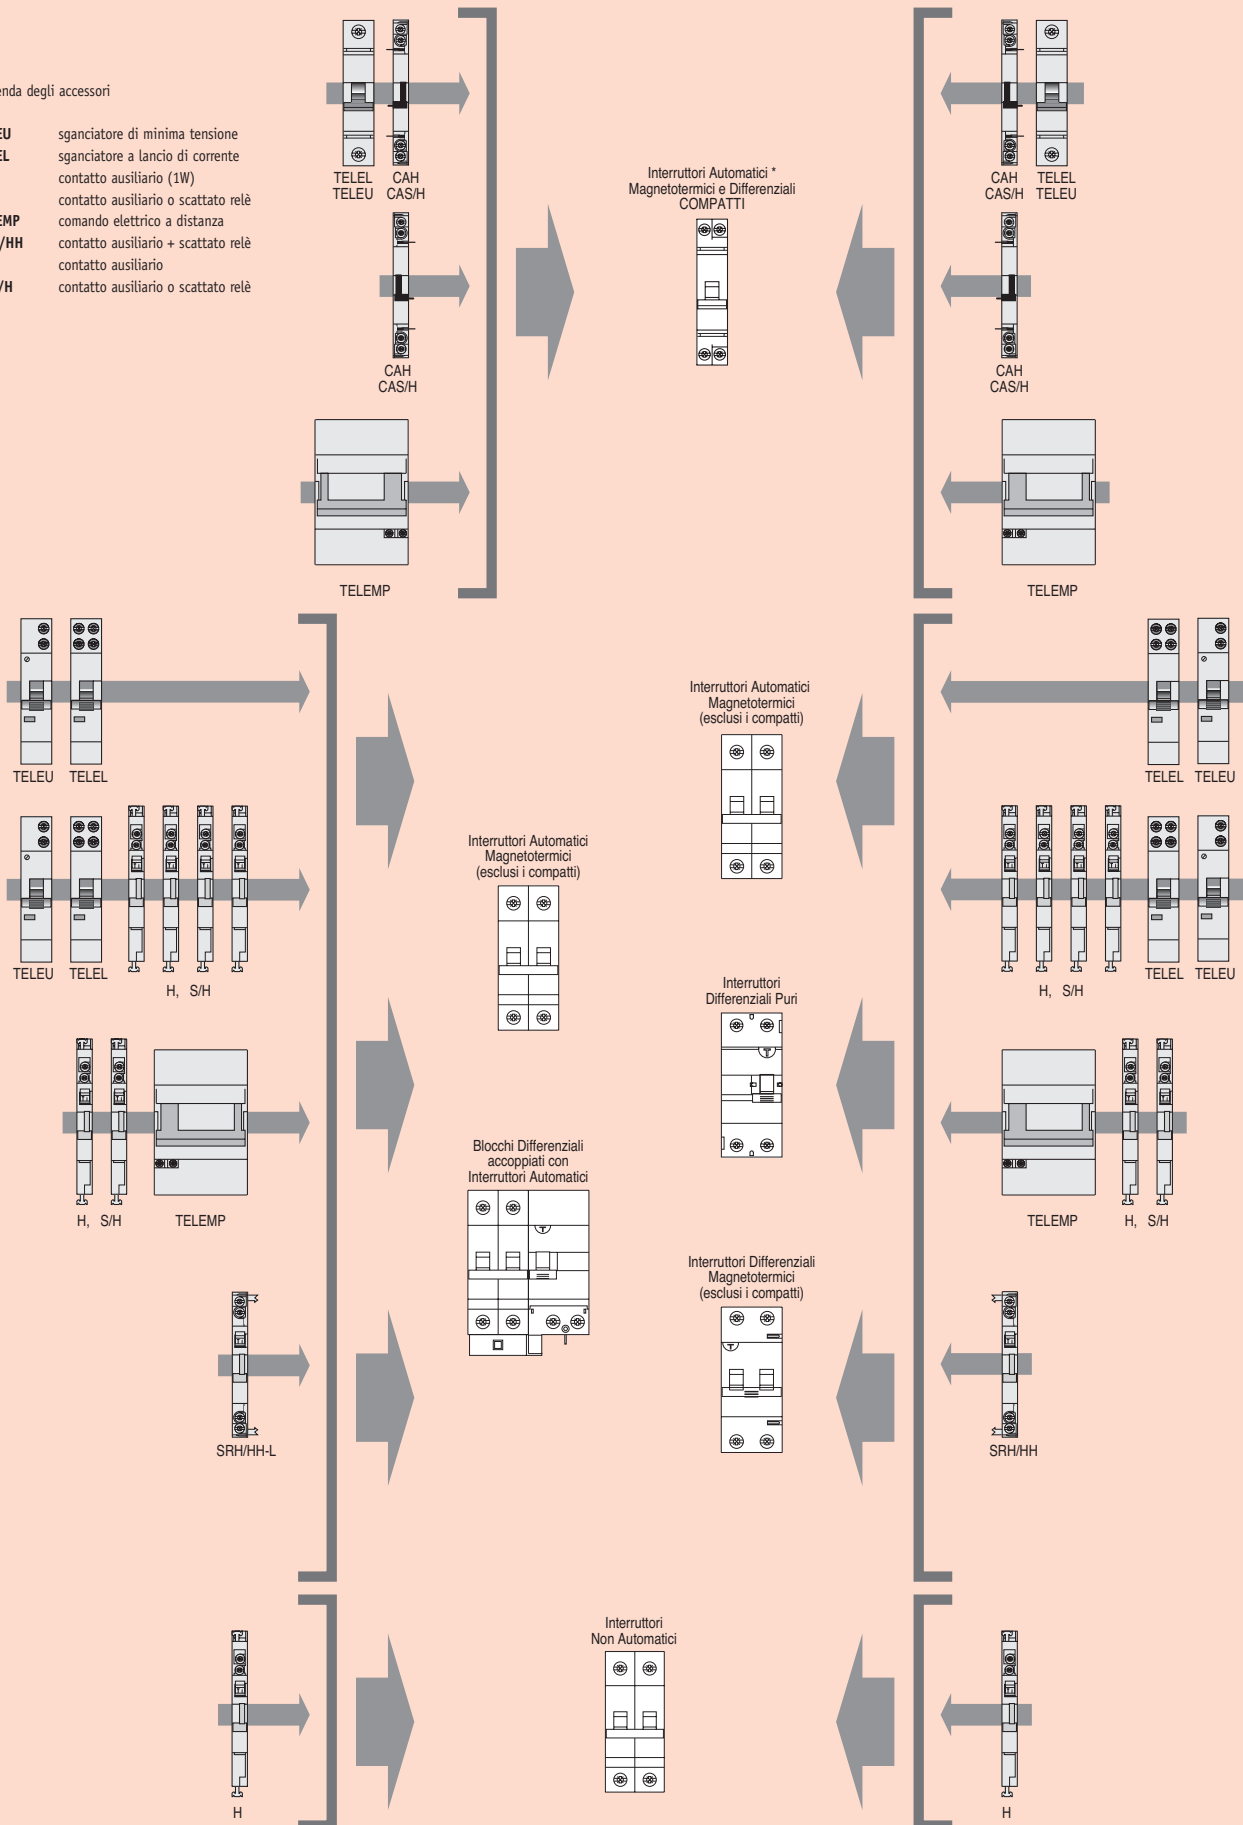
enda degli accessori

| EU | sganciatore di minima tensione |
|---|---|
| EL | sganciatore a lancio di corrente |
| | contatto ausiliario (1W) |
| | contatto ausiliario o scattato relè |
| EMP | comando elettrico a distanza |
| /HH | contatto ausiliario + scattato relè |
| | contatto ausiliario |
| /H | contatto ausiliario o scattato relè |

TELEL TELEU

CAH CAS/H

CAH CAS/H

TELEMP

Interruttori Automatici * Magnetotermici e Differenziali COMPATTI

CAH CAS/H

TELEL TELEU

CAH CAS/H

TELEMP

TELEU TELEL

TELEU TELEL

H, S/H

H, S/H

TELEMP

SRH/HH-L

Interruttori Automatici Magnetotermici (esclusi i compatti)

Blocchi Differenziali accoppiati con Interruttori Automatici

Interruttori Automatici Magnetotermici (esclusi i compatti)

Interruttori Differenziali Puri

Interruttori Differenziali Magnetotermici (esclusi i compatti)

TELEL TELEU

H, S/H

TELEL TELEU

TELEMP

H, S/H

SRH/HH

H

Interruttori Non Automatici

H